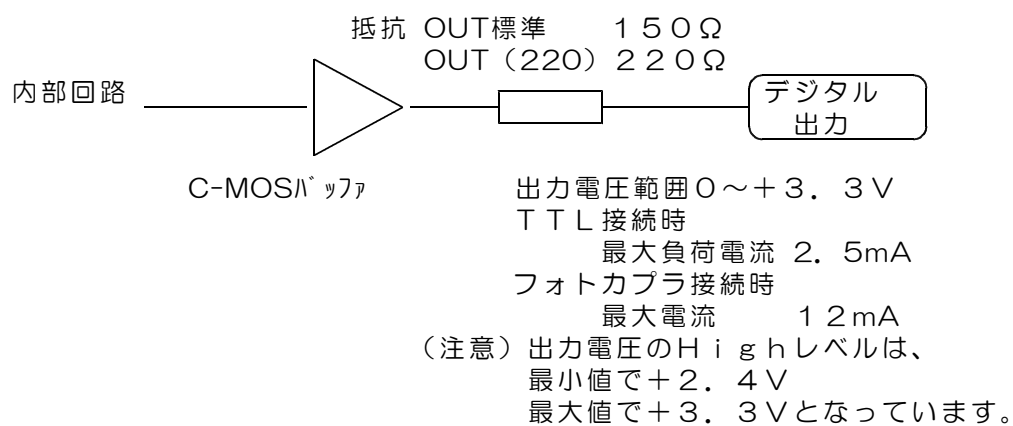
抵抗 OUT標準　１５０Ω
OUT（220）２２０Ω

内部回路

デジタル出力

C-MOSﾊﾞｯﾌｧ

出力電圧範囲０～＋３．３V
ＴＴＬ接続時
最大負荷電流 2．5mA
フォトカプラ接続時
最大電流　１２mA
（注意）出力電圧のＨｉｇｈレベルは、
最小値で＋２．４V
最大値で＋３．３Vとなっています。